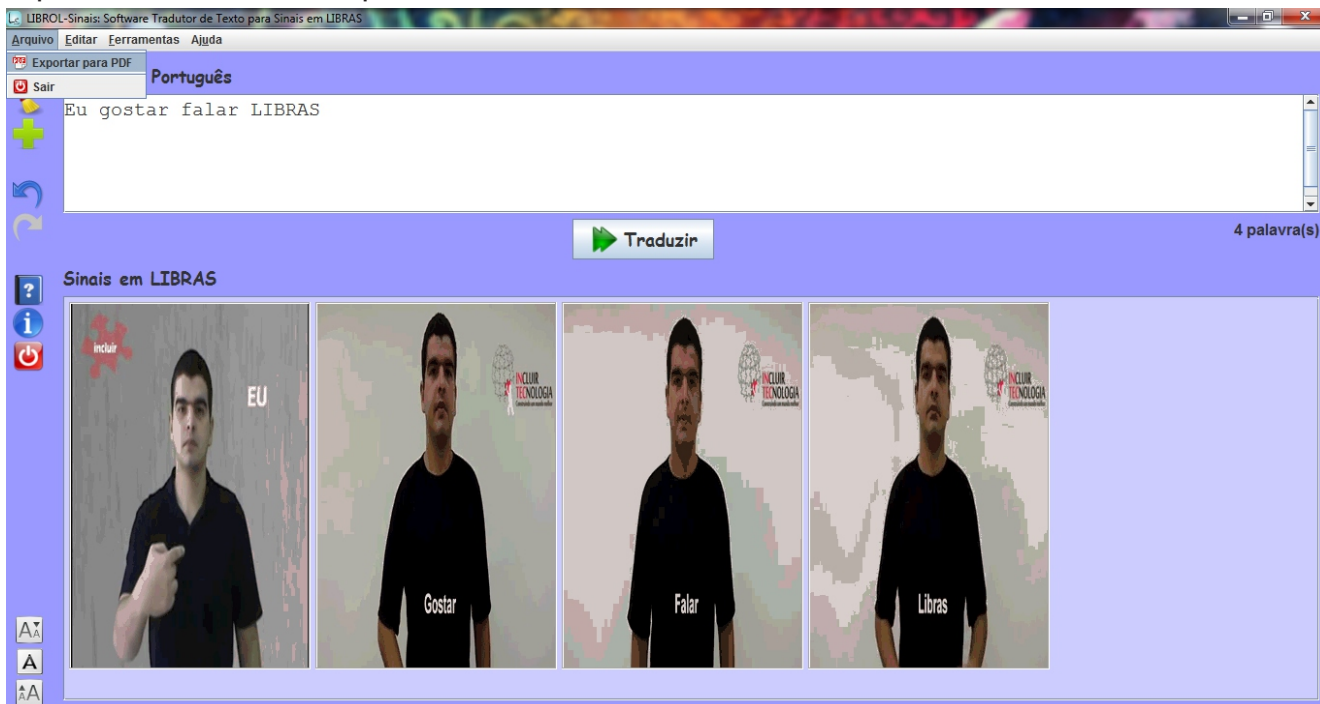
LIBROL-Sinais: Software Tradutor de Texto para Sinais em LIBRAS

Arquivo Editar Ferramentas Ajuda

Exportar para PDF

Sair

Português

Eu gostar falar LIBRAS

Traduzir

4 palavra(s)

Sinais em LIBRAS

incluir

EU

INCLUIR TECNOLOGIA

Gostar

INCLUIR TECNOLOGIA

Falar

INCLUIR TECNOLOGIA

Libras

A A A